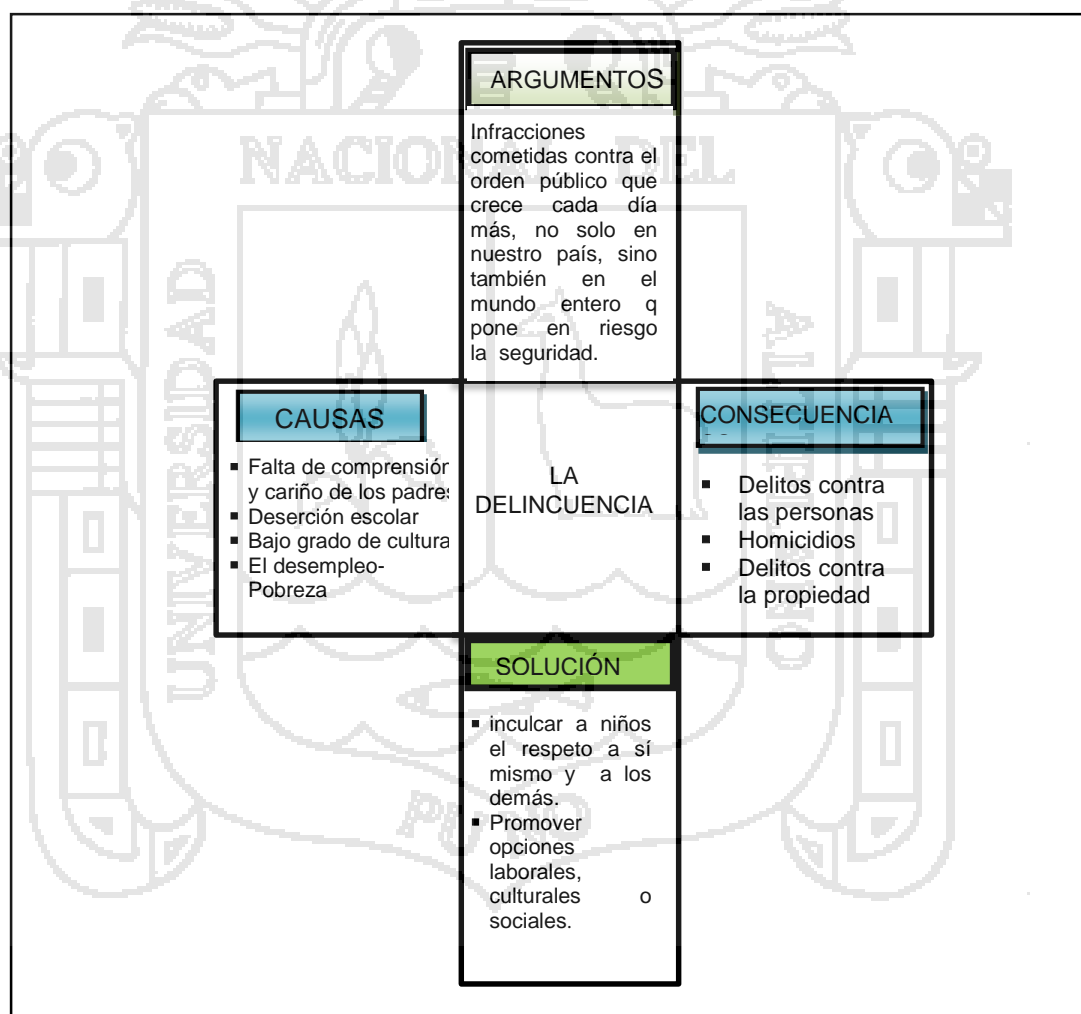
ARGUMENTOS

Infracciones cometidas contra el orden público que crece cada día más, no solo en nuestro país, sino también en el mundo entero q pone en riesgo la seguridad.

CAUSAS

- Falta de comprensiór y cariño de los padres
- Deserción escolar
- Bajo grado de cultura
- El desempleo-Pobreza

LA DELINCUENCIA

CONSECUENCIA

- Delitos contra las personas
- Homicidios
- Delitos contra la propiedad

SOLUCIÓN

- inculcar a niños el respeto a sí mismo y a los demás.
- Promover opciones laborales, culturales o sociales.

NACIONAL DEL
UNIVERSIDAD
ALTIPLANO
PUNO